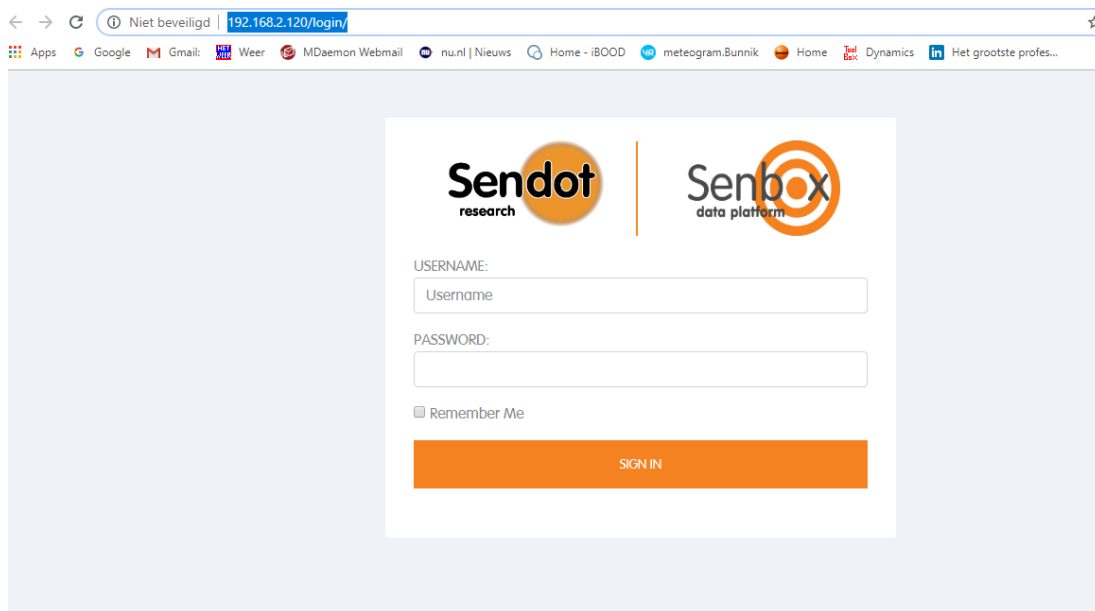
Niet beveiligd | 192.168.2.120/login/

Apps Google Gmail: Weer MDaemon Webmail nu.nl | Nieuws Home - iBOOD meteogram.Bunnik Home Dynamics Het grootste profes...

Sendot research

Senbox data platform

USERNAME:

Username

PASSWORD:

Remember Me

SIGN IN